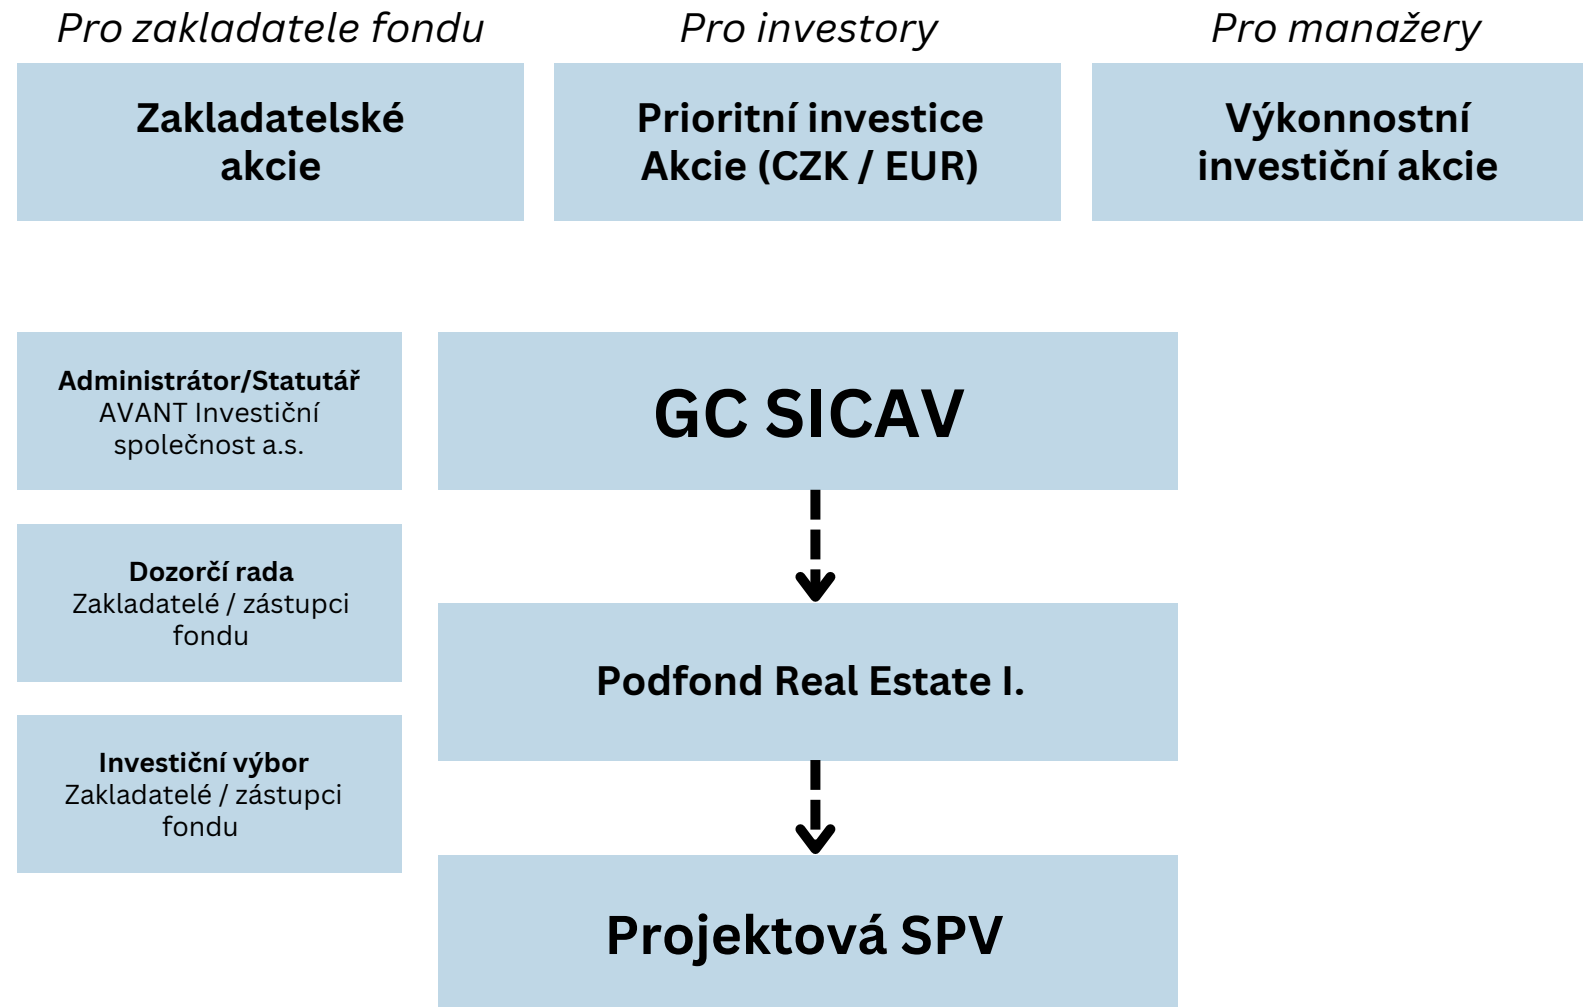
Pro zakladatele fondu

Zakladatelské akcie

Pro investory

Prioritní investice Akcie (CZK / EUR)

Pro manažery

Výkonnostní investiční akcie

Administrátor/Statutář
AVANT Investiční společnost a.s.

Dozorčí rada
Zakladatelé / zástupci fondu

Investiční výbor
Zakladatelé / zástupci fondu

GC SICAV

Podfond Real Estate I.

Projektová SPV